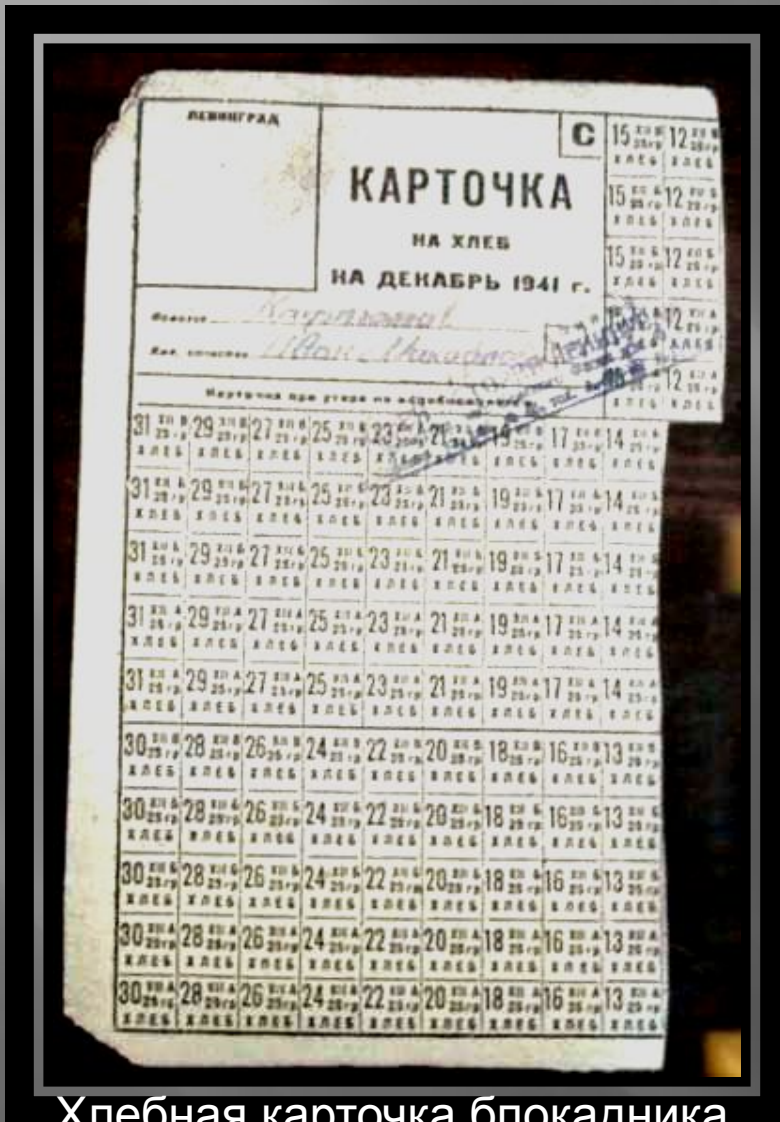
ЛЕНИНГРАД

С

КАРТОЧКА

НА ХЛЕБ

НА ДЕКАБРЬ 1941 г.

Фамилия Карпычев

Имя, отчество Иван Михайлович

Карточка при утере не возобновляется

| 15 ХЛЕБ | 12 ХЛЕБ |
|---|---|
| 15 ХЛЕБ | 12 ХЛЕБ |
| 15 ХЛЕБ | 12 ХЛЕБ |
| 15 ХЛЕБ | 12 ХЛЕБ |
| 15 ХЛЕБ | 12 ХЛЕБ |

| 31 ХЛЕБ | 29 ХЛЕБ | 27 ХЛЕБ | 25 ХЛЕБ | 23 ХЛЕБ | 21 ХЛЕБ | 19 ХЛЕБ | 17 ХЛЕБ | 14 ХЛЕБ |
|---|---|---|---|---|---|---|---|---|
| 31 ХЛЕБ | 29 ХЛЕБ | 27 ХЛЕБ | 25 ХЛЕБ | 23 ХЛЕБ | 21 ХЛЕБ | 19 ХЛЕБ | 17 ХЛЕБ | 14 ХЛЕБ |
| 31 ХЛЕБ | 29 ХЛЕБ | 27 ХЛЕБ | 25 ХЛЕБ | 23 ХЛЕБ | 21 ХЛЕБ | 19 ХЛЕБ | 17 ХЛЕБ | 14 ХЛЕБ |
| 31 ХЛЕБ | 29 ХЛЕБ | 27 ХЛЕБ | 25 ХЛЕБ | 23 ХЛЕБ | 21 ХЛЕБ | 19 ХЛЕБ | 17 ХЛЕБ | 14 ХЛЕБ |
| 31 ХЛЕБ | 29 ХЛЕБ | 27 ХЛЕБ | 25 ХЛЕБ | 23 ХЛЕБ | 21 ХЛЕБ | 19 ХЛЕБ | 17 ХЛЕБ | 14 ХЛЕБ |
| 30 ХЛЕБ | 28 ХЛЕБ | 26 ХЛЕБ | 24 ХЛЕБ | 22 ХЛЕБ | 20 ХЛЕБ | 18 ХЛЕБ | 16 ХЛЕБ | 13 ХЛЕБ |
| 30 ХЛЕБ | 28 ХЛЕБ | 26 ХЛЕБ | 24 ХЛЕБ | 22 ХЛЕБ | 20 ХЛЕБ | 18 ХЛЕБ | 16 ХЛЕБ | 13 ХЛЕБ |
| 30 ХЛЕБ | 28 ХЛЕБ | 26 ХЛЕБ | 24 ХЛЕБ | 22 ХЛЕБ | 20 ХЛЕБ | 18 ХЛЕБ | 16 ХЛЕБ | 13 ХЛЕБ |
| 30 ХЛЕБ | 28 ХЛЕБ | 26 ХЛЕБ | 24 ХЛЕБ | 22 ХЛЕБ | 20 ХЛЕБ | 18 ХЛЕБ | 16 ХЛЕБ | 13 ХЛЕБ |
| 30 ХЛЕБ | 28 ХЛЕБ | 26 ХЛЕБ | 24 ХЛЕБ | 22 ХЛЕБ | 20 ХЛЕБ | 18 ХЛЕБ | 16 ХЛЕБ | 13 ХЛЕБ |

Хлебная карточка блокадника